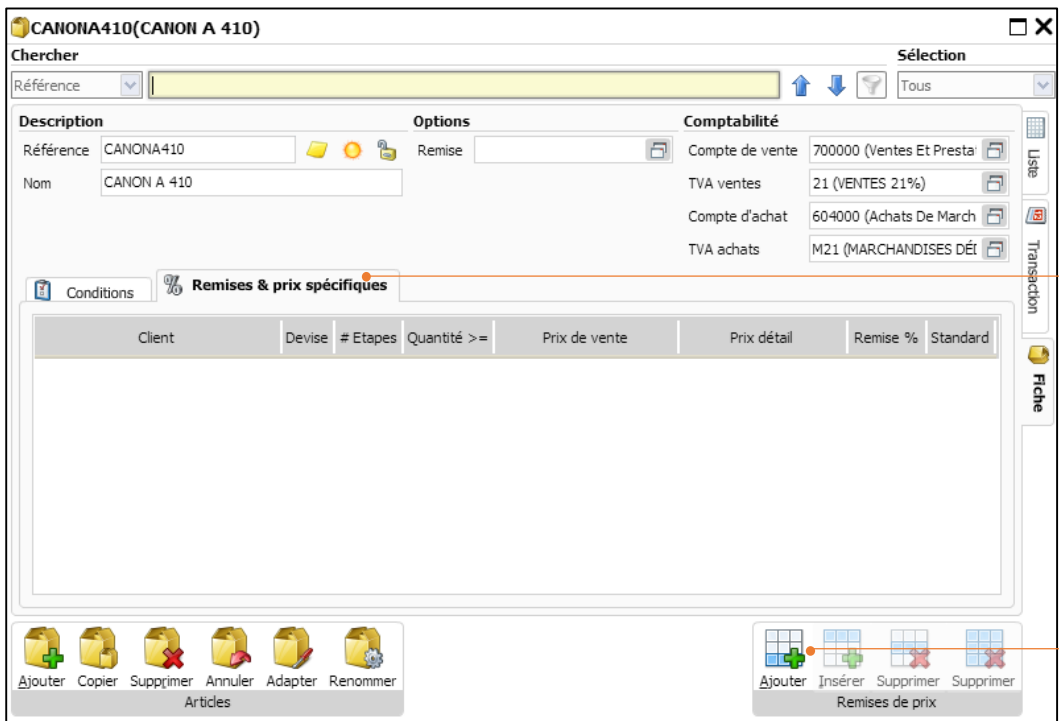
CANONA410(CANON A 410)

Chercher

Sélection

Référence

Tous

Description

Référence CANONA410

Nom CANON A 410

Options

Remise

Comptabilité

Compte de vente 700000 (Ventes Et Presta

TVA ventes 21 (VENTES 21%)

Compte d'achat 604000 (Achats De March

TVA achats M21 (MARCHANDISES DÉI

Liste

Transaction

Fiche

Conditions

Remises & prix spécifiques

| Client | Devise | # Etapes | Quantité >= | Prix de vente | Prix détail | Remise % | Standard |
|---|---|---|---|---|---|---|---|

Ajouter Copier Supprimer Annuler Adapter Renommer

Articles

Ajouter Insérer Supprimer Supprimer

Remises de prix